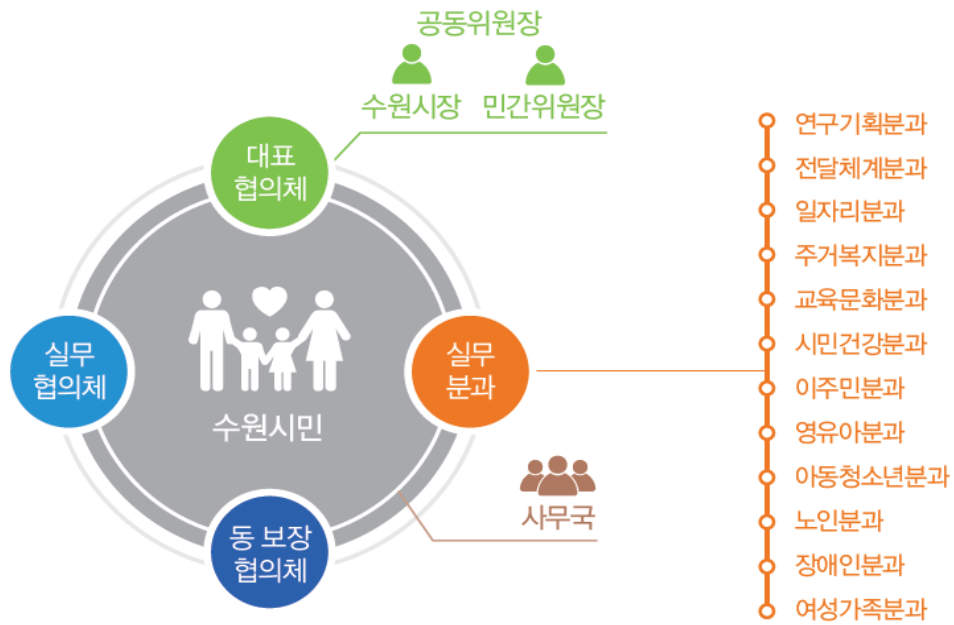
공동위원장

수원시장 민간위원장

대표 협의체

실무 협의체

수원시민

실무 분과

동 보장 협의체

사무국

연구기획분과
전달체계분과
일자리분과
주거복지분과
교육문화분과
시민건강분과
이주민분과
영유아분과
아동청소년분과
노인분과
장애인분과
여성가족분과